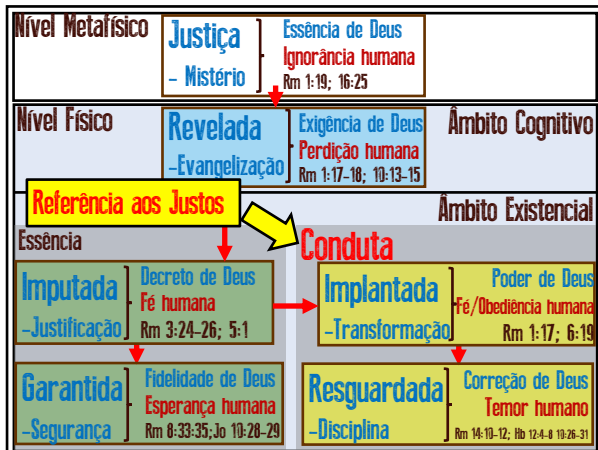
Nível Metafísico

Justiça
– Mistério

Essência de Deus
Ignorância humana
Rm 1:19; 16:25

Nível Físico

Âmbito Cognitivo

Revelada
–Evangelização

Exigência de Deus
Perdição humana
Rm 1:17-18; 10:13-15

Referência aos Justos

Âmbito Existencial

Essência

Conduta

Imputada
–Justificação

Decreto de Deus
Fe humana
Rm 3:24-26; 5:1

Implantada
–Transformação

Poder de Deus
Fé/Obediência humana
Rm 1:17; 6:19

Garantida
–Segurança

Fidelidade de Deus
Esperança humana
Rm 8:33:35;Jo 10:28-29

Resguardada
–Disciplina

Correção de Deus
Temor humano
Rm 14:10-12; Hb 12:4-8 1Co 11:26-31